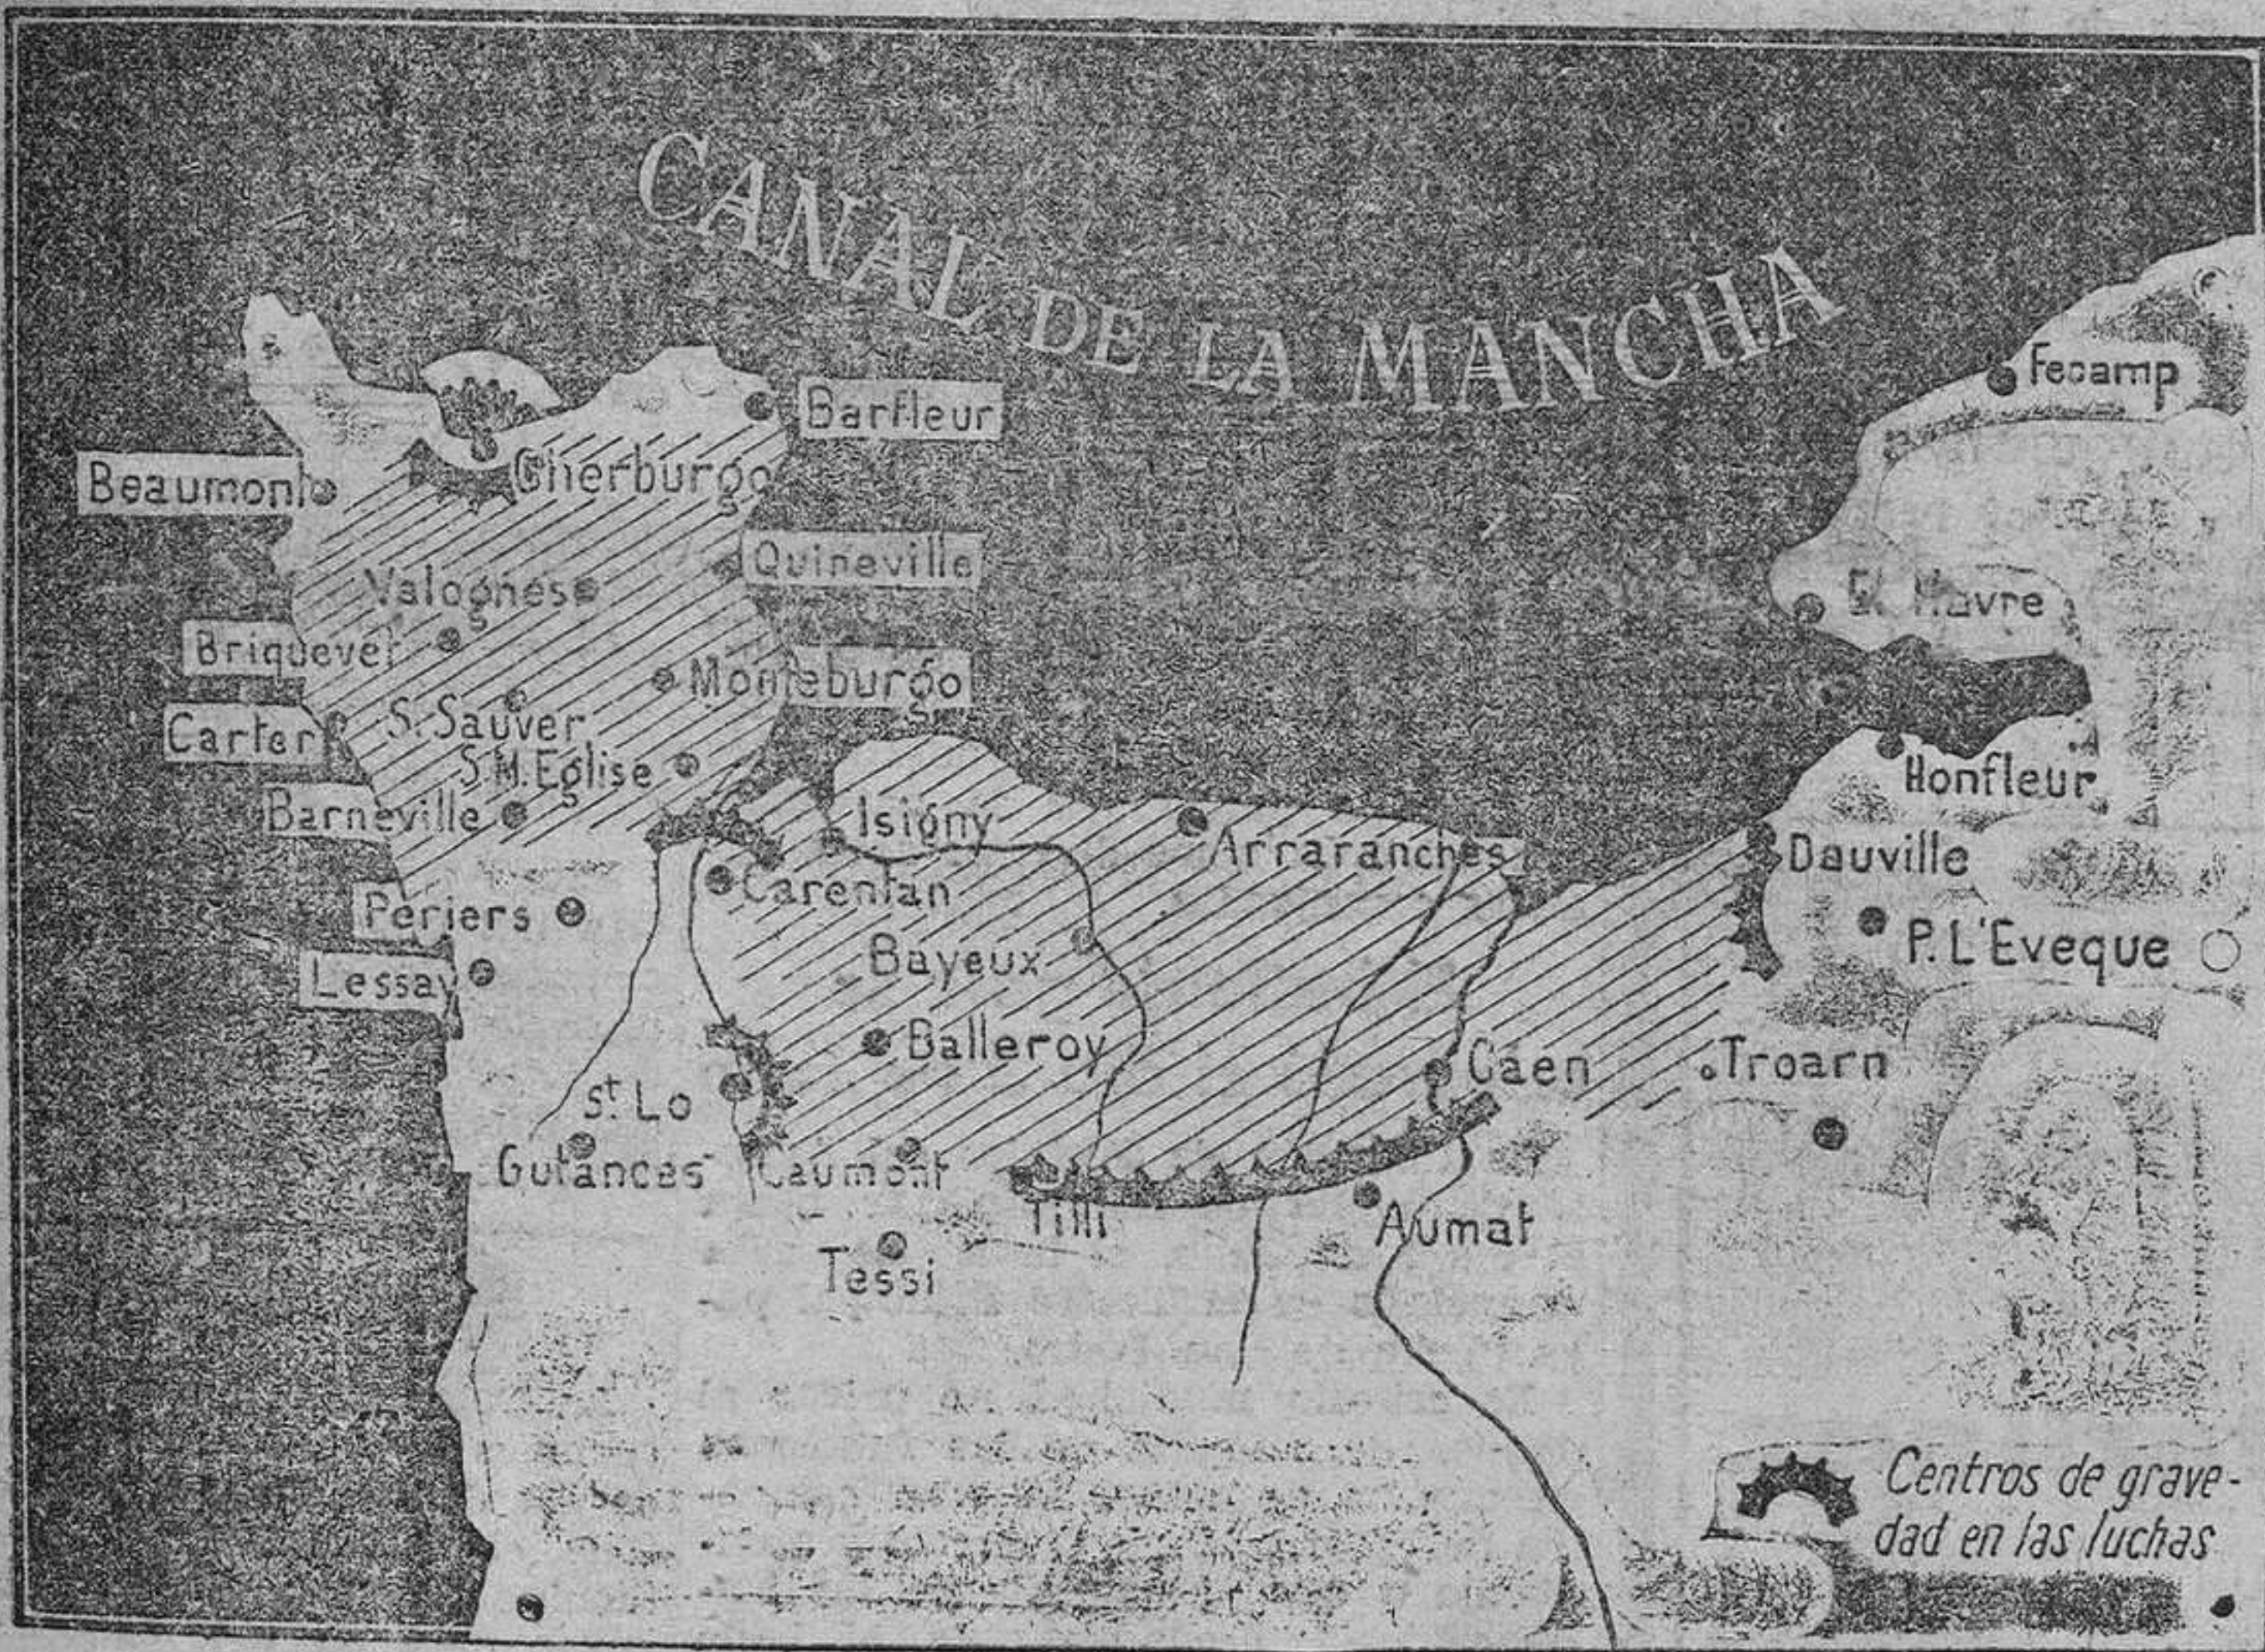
CANAL DE LA MANCHA

Fecamp
Barfleur
Beaumont
Cherburgo
Quineville
Valognes
Briquevet
Monteburgo
Carter
S. Sauver
S.M. Eglise
Barneville
Isigny
Arraranches
Carentan
Periers
Bayeux
Lessay
Balleroy
St Lo
Gutances
Caumont
Tilli
Tessi
Caen
Aumat
Troarn
El Havre
Honfleur
Dauville
P. L'Eveque

Centros de gravedad en las luchas